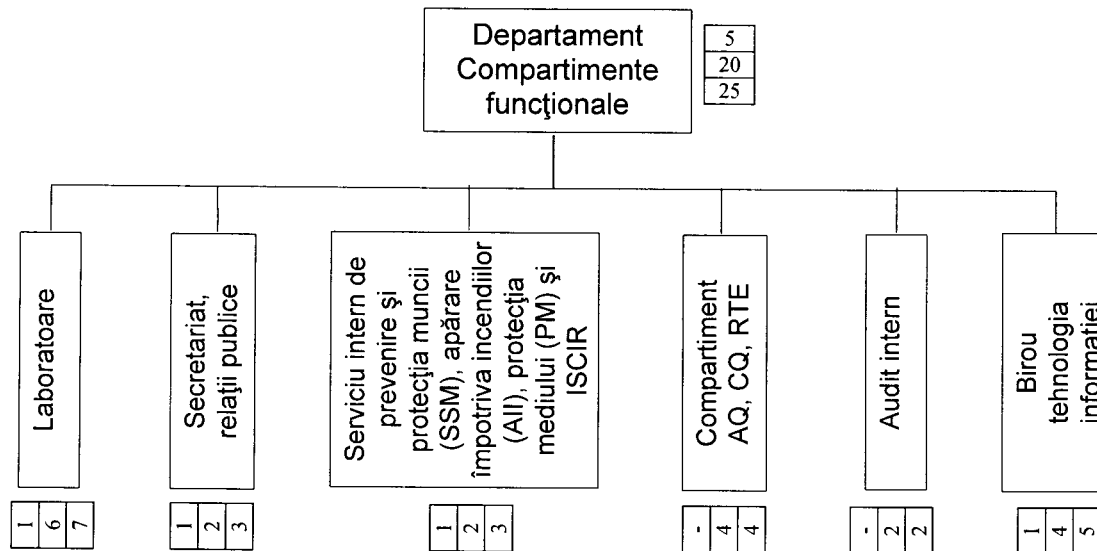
Departament Compartimente funcţionale

| 5 |
|---|
| 20 |
| 25 |

Laboratoare

| 1 | 6 | 7 |
|---|---|---|

Secretariat, relaţii publice

| 1 | 2 | 3 |
|---|---|---|

Serviciu intern de prevenire şi protecţia muncii (SSM), apărare împotriva incendiilor (AII), protecţia mediului (PM) şi ISCIR

| 1 | 2 | 3 |
|---|---|---|

Compartiment AQ, CQ, RTE

| - | 4 | 4 |
|---|---|---|

Audit intern

| - | 2 | 2 |
|---|---|---|

Birou tehnologia informaţiei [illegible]

| 1 | 4 | 5 |
|---|---|---|